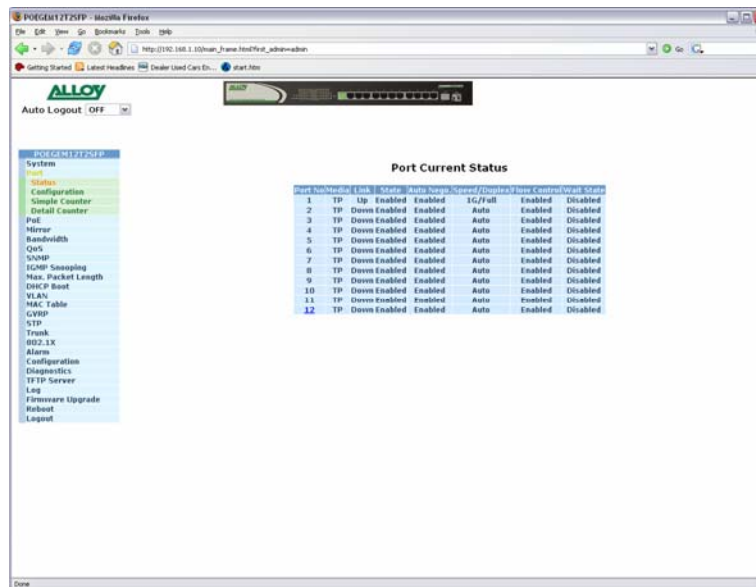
POEGEM12T2SFP - Mozilla Firefox

File Edit View Go Bookmarks Tools Help

http://192.168.1.10/main_frame.html?first_admin=admin

Go

Getting Started Latest Headlines Dealer Used Cars En... start.htm

ALLOY

Auto Logout OFF

POEGEM12T2SFP
System
Port
Status
Configuration
Simple Counter
Detail Counter
PoE
Mirror
Bandwidth
QoS
SNMP
IGMP Snooping
Max. Packet Length
DHCP Boot
VLAN
MAC Table
GVRP
STP
Trunk
802.1X
Alarm
Configuration
Diagnostics
TFTP Server
Log
Firmware Upgrade
Reboot
Logout

Port Current Status

| Port No | Media | Link | State | Auto Nego. | Speed/Duplex | Flow Control | Wait State |
|---|---|---|---|---|---|---|---|
| 1 | TP | Up | Enabled | Enabled | 1G/Full | Enabled | Disabled |
| 2 | TP | Down | Enabled | Enabled | Auto | Enabled | Disabled |
| 3 | TP | Down | Enabled | Enabled | Auto | Enabled | Disabled |
| 4 | TP | Down | Enabled | Enabled | Auto | Enabled | Disabled |
| 5 | TP | Down | Enabled | Enabled | Auto | Enabled | Disabled |
| 6 | TP | Down | Enabled | Enabled | Auto | Enabled | Disabled |
| 7 | TP | Down | Enabled | Enabled | Auto | Enabled | Disabled |
| 8 | TP | Down | Enabled | Enabled | Auto | Enabled | Disabled |
| 9 | TP | Down | Enabled | Enabled | Auto | Enabled | Disabled |
| 10 | TP | Down | Enabled | Enabled | Auto | Enabled | Disabled |
| 11 | TP | Down | Enabled | Enabled | Auto | Enabled | Disabled |
| 12 | TP | Down | Enabled | Enabled | Auto | Enabled | Disabled |

Done